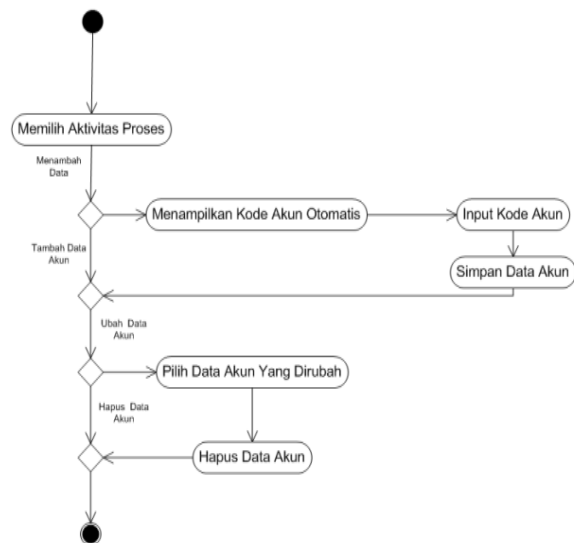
Memilih Aktivitas Proses

Menambah Data

Menampilkan Kode Akun Otomatis

Input Kode Akun

Tambah Data Akun

Simpan Data Akun

Ubah Data Akun

Pilih Data Akun Yang Dirubah

Hapus Data Akun

Hapus Data Akun